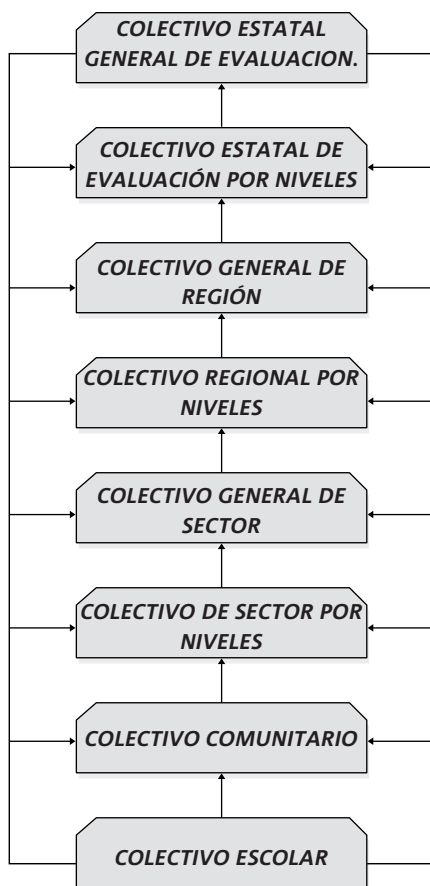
COLECTIVO ESTATAL GENERAL DE EVALUACION.

COLECTIVO ESTATAL DE EVALUACIÓN POR NIVELES

COLECTIVO GENERAL DE REGIÓN

COLECTIVO REGIONAL POR NIVELES

COLECTIVO GENERAL DE SECTOR

COLECTIVO DE SECTOR POR NIVELES

COLECTIVO COMUNITARIO

COLECTIVO ESCOLAR